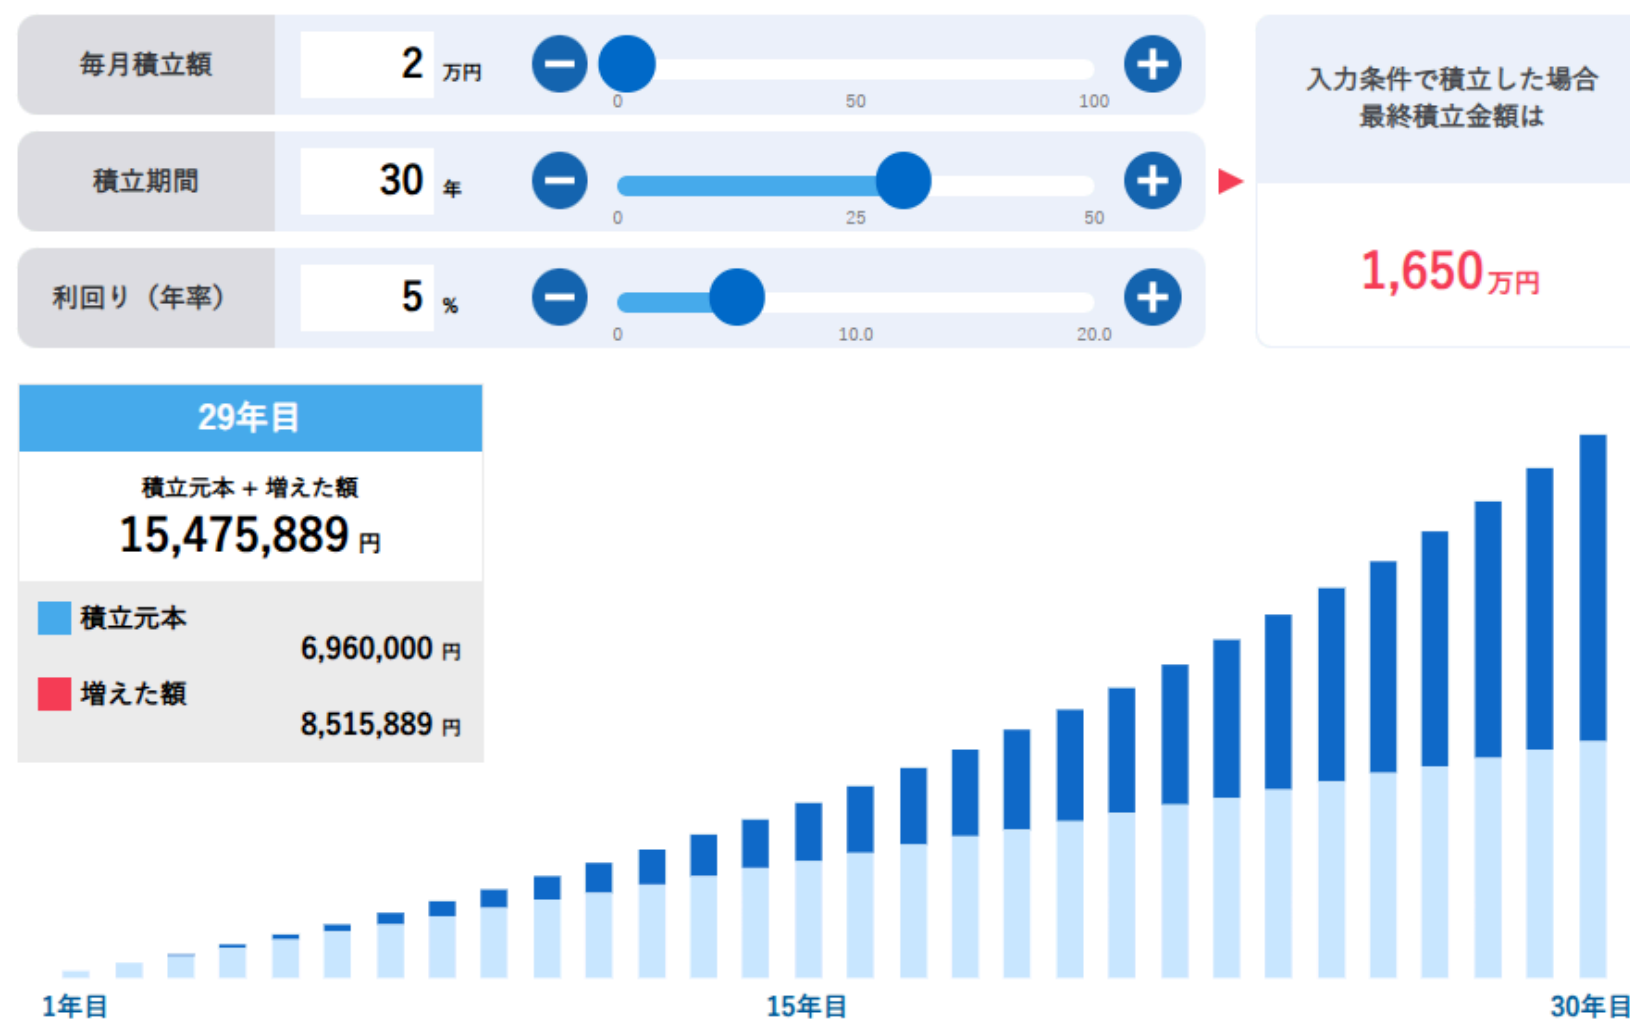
毎月積立額

2 万円

0 50 100

積立期間

30 年

0 25 50

利回り（年率）

5 %

0 10.0 20.0

入力条件で積立した場合
最終積立金額は

1,650万円

29年目

積立元本＋増えた額

15,475,889 円

積立元本

6,960,000 円

増えた額

8,515,889 円

1年目

15年目

30年目